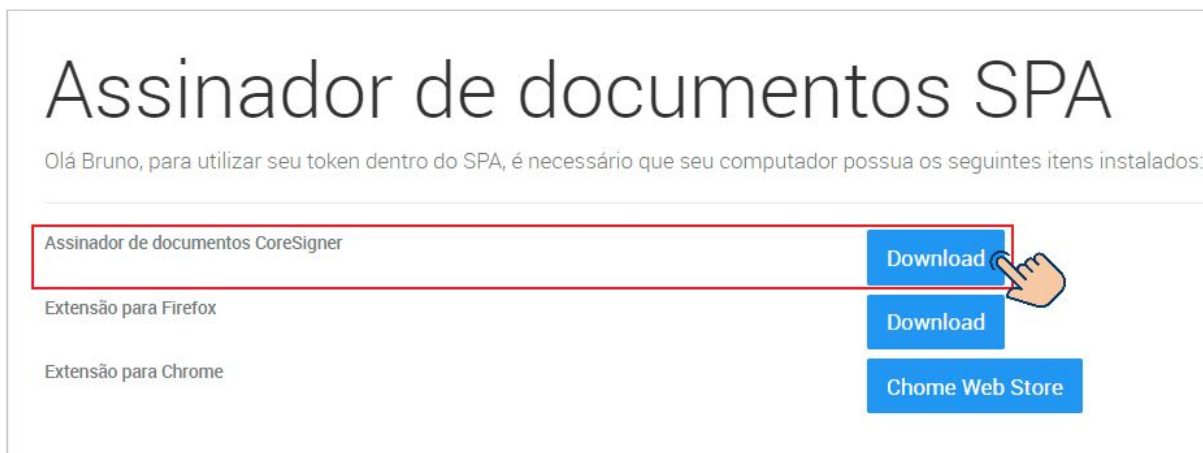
Assinador de documentos SPA

Olá Bruno, para utilizar seu token dentro do SPA, é necessário que seu computador possua os seguintes itens instalados:

Assinador de documentos CoreSigner
Download

Extensão para Firefox
Download

Extensão para Chrome
Chome Web Store